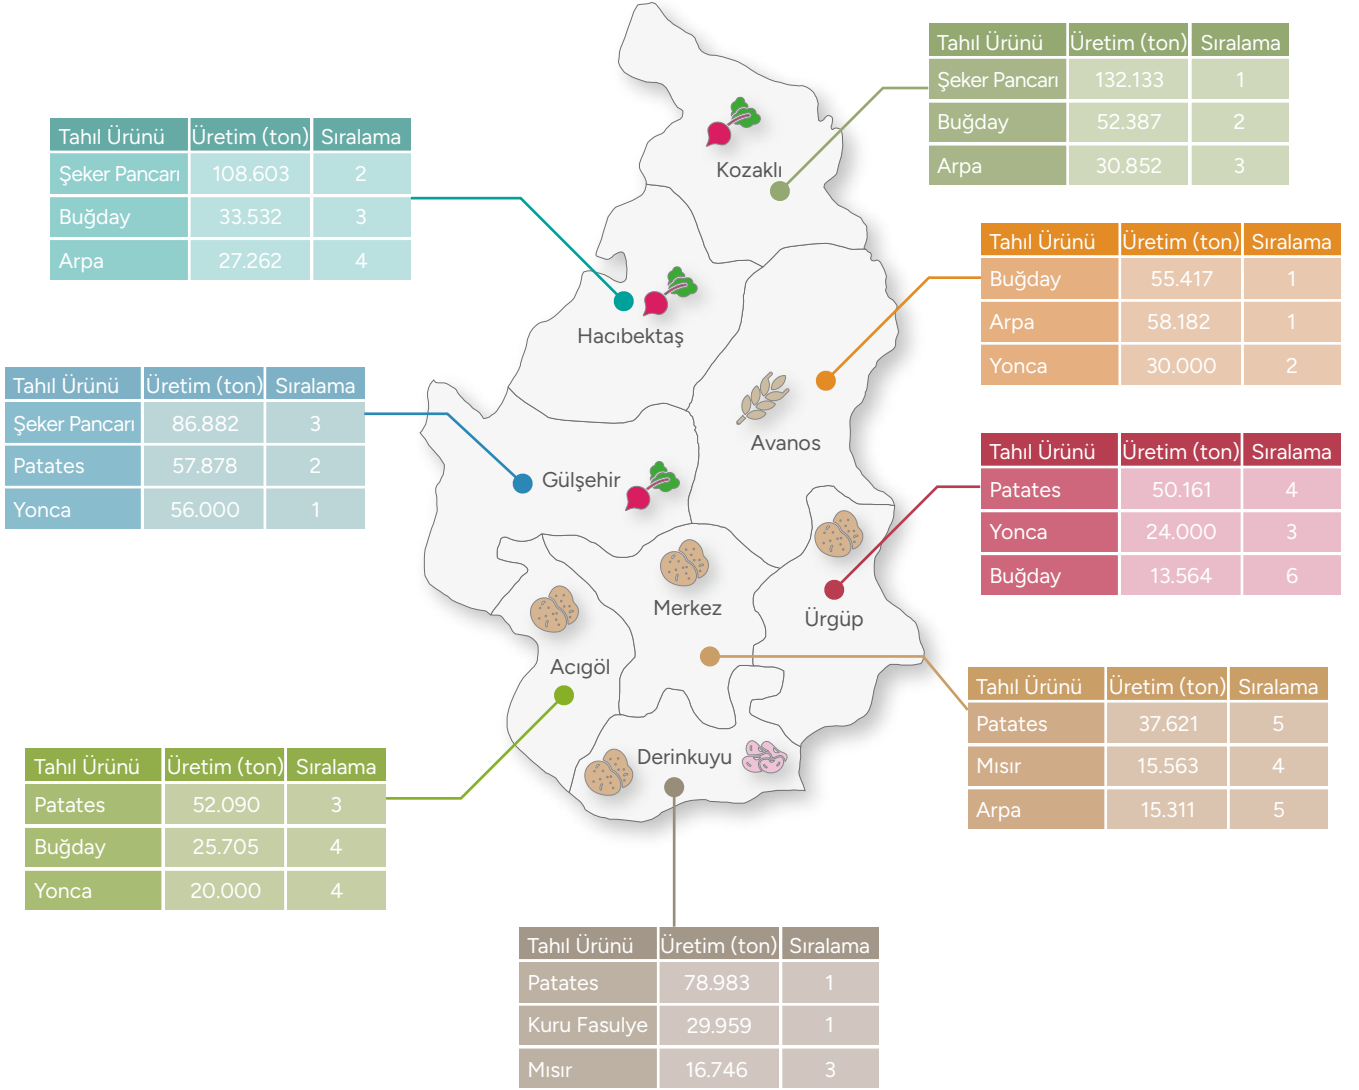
| Tahıl Ürünü | Üretim (ton) | Sıralama |
|---|---|---|
| Şeker Pancarı | 132.133 | 1 |
| Buğday | 52.387 | 2 |
| Arpa | 30.852 | 3 |

Kozaklı

| Tahıl Ürünü | Üretim (ton) | Sıralama |
|---|---|---|
| Şeker Pancarı | 108.603 | 2 |
| Buğday | 33.532 | 3 |
| Arpa | 27.262 | 4 |

Hacıbektaş

| Tahıl Ürünü | Üretim (ton) | Sıralama |
|---|---|---|
| Buğday | 55.417 | 1 |
| Arpa | 58.182 | 1 |
| Yonca | 30.000 | 2 |

Avanos

| Tahıl Ürünü | Üretim (ton) | Sıralama |
|---|---|---|
| Şeker Pancarı | 86.882 | 3 |
| Patates | 57.878 | 2 |
| Yonca | 56.000 | 1 |

Gülşehir

| Tahıl Ürünü | Üretim (ton) | Sıralama |
|---|---|---|
| Patates | 50.161 | 4 |
| Yonca | 24.000 | 3 |
| Buğday | 13.564 | 6 |

Merkez

Ürgüp

Acıgöl

| Tahıl Ürünü | Üretim (ton) | Sıralama |
|---|---|---|
| Patates | 37.621 | 5 |
| Mısır | 15.563 | 4 |
| Arpa | 15.311 | 5 |

Derinkuyu

| Tahıl Ürünü | Üretim (ton) | Sıralama |
|---|---|---|
| Patates | 52.090 | 3 |
| Buğday | 25.705 | 4 |
| Yonca | 20.000 | 4 |

| Tahıl Ürünü | Üretim (ton) | Sıralama |
|---|---|---|
| Patates | 78.983 | 1 |
| Kuru Fasulye | 29.959 | 1 |
| Mısır | 16.746 | 3 |